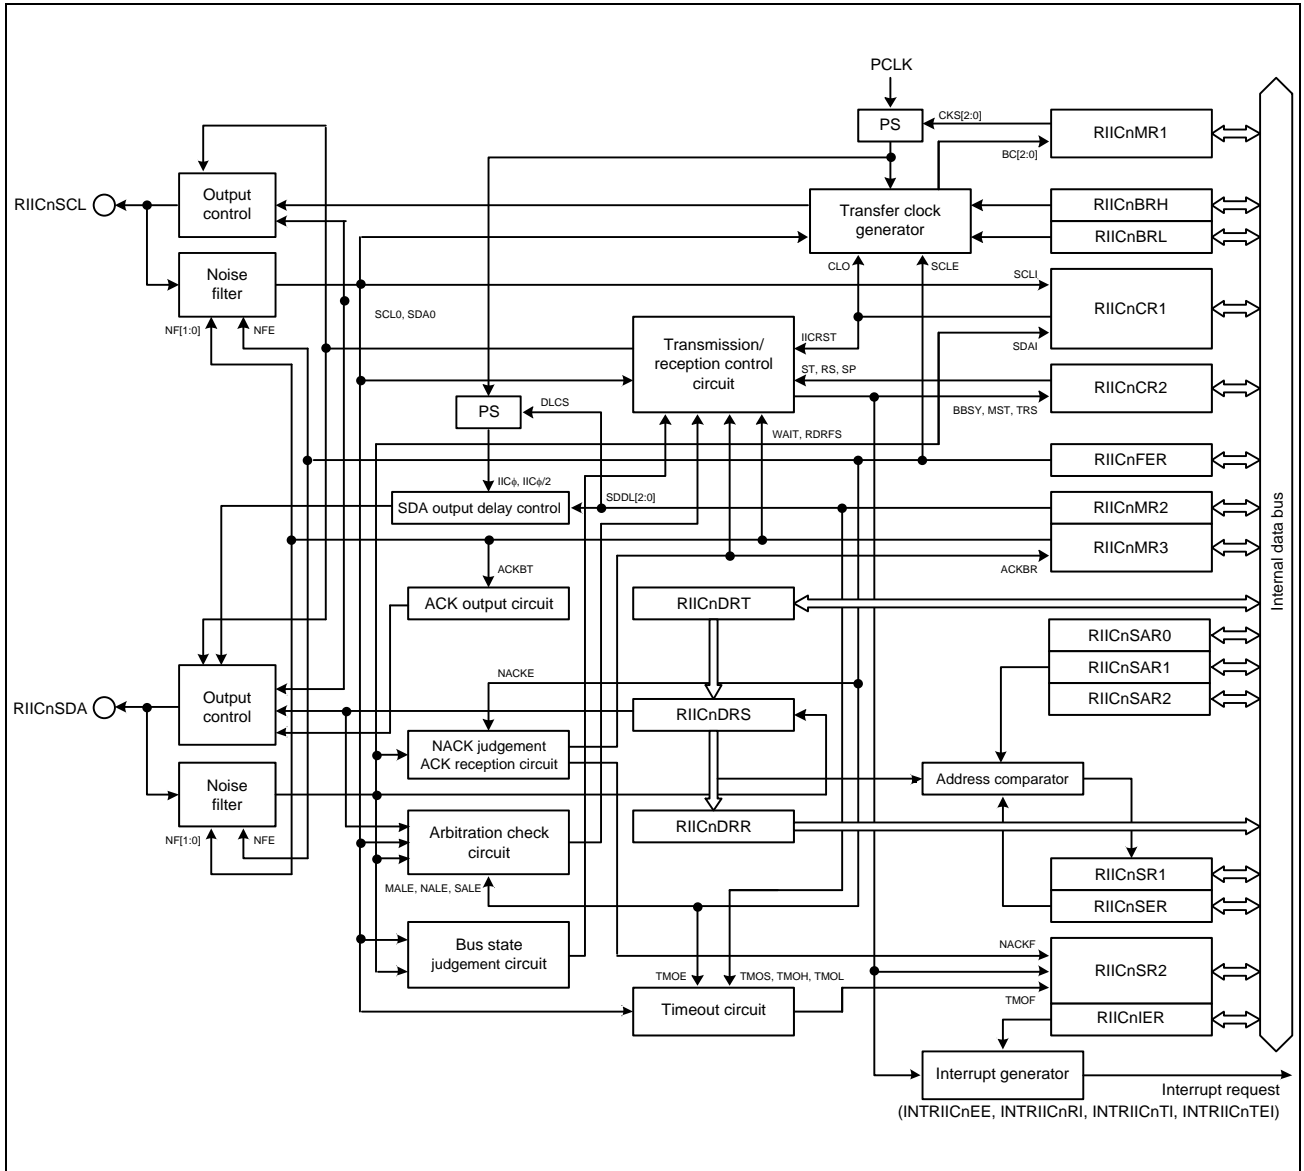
PCLK

PS

CKS[2:0]

RIICnMR1

BC[2:0]

RIICnSCL

Output control

Transfer clock generator

RIICnBRH

RIICnBRL

Noise filter

CLO

SCLE

SCLI

RIICnCR1

NF[1:0]

NFE

SCL0, SDA0

IICRST

Transmission/ reception control circuit

SDAI

ST, RS, SP

RIICnCR2

PS

DLCS

BBSY, MST, TRS

WAIT, RDRFS

RIICnFER

IIC$\phi$, IIC$\phi$/2

SDA output delay control

SDDL[2:0]

RIICnMR2

RIICnMR3

ACKBT

ACKBR

ACK output circuit

RIICnDRT

RIICnSAR0

RIICnSAR1

NACKE

RIICnSAR2

RIICnSDA

Output control

RIICnDRS

NACK judgement ACK reception circuit

Noise filter

Address comparator

Arbitration check circuit

RIICnDRR

NF[1:0]

NFE

RIICnSR1

MALE, NALE, SALE

RIICnSER

Bus state judgement circuit

NACKF

RIICnSR2

TMOE

TMOS, TMOH, TMOL

Timeout circuit

TMOF

RIICnIER

Interrupt generator

Interrupt request (INTRIICnEE, INTRIICnRI, INTRIICnTI, INTRIICnTEI)

Internal data bus